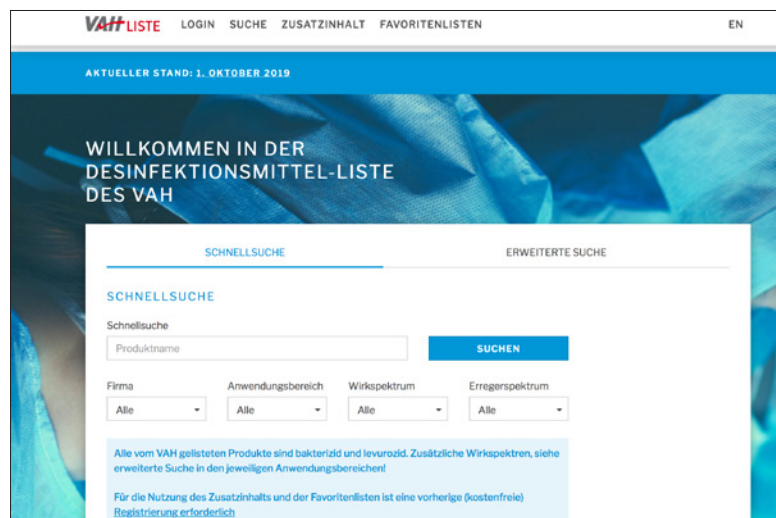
VAH LISTE LOGIN SUCHE ZUSATZINHALT FAVORITENLISTEN EN

AKTUELLER STAND: 1. OKTOBER 2019

WILLKOMMEN IN DER DESINFEKTIONSMITTEL-LISTE DES VAH

SCHNELLSUCHE

ERWEITERTE SUCHE

SCHNELLSUCHE

Schnellsuche

Produktname

SUCHEN

Firma

Alle

Anwendungsbereich

Alle

Wirkspektrum

Alle

Erregerspektrum

Alle

Alle vom VAH gelisteten Produkte sind bakterizid und levurozid. Zusätzliche Wirkspektren, siehe erweiterte Suche in den jeweiligen Anwendungsbereichen!

Für die Nutzung des Zusatzinhalts und der Favoritenlisten ist eine vorherige (kostenfreie) Registrierung erforderlich